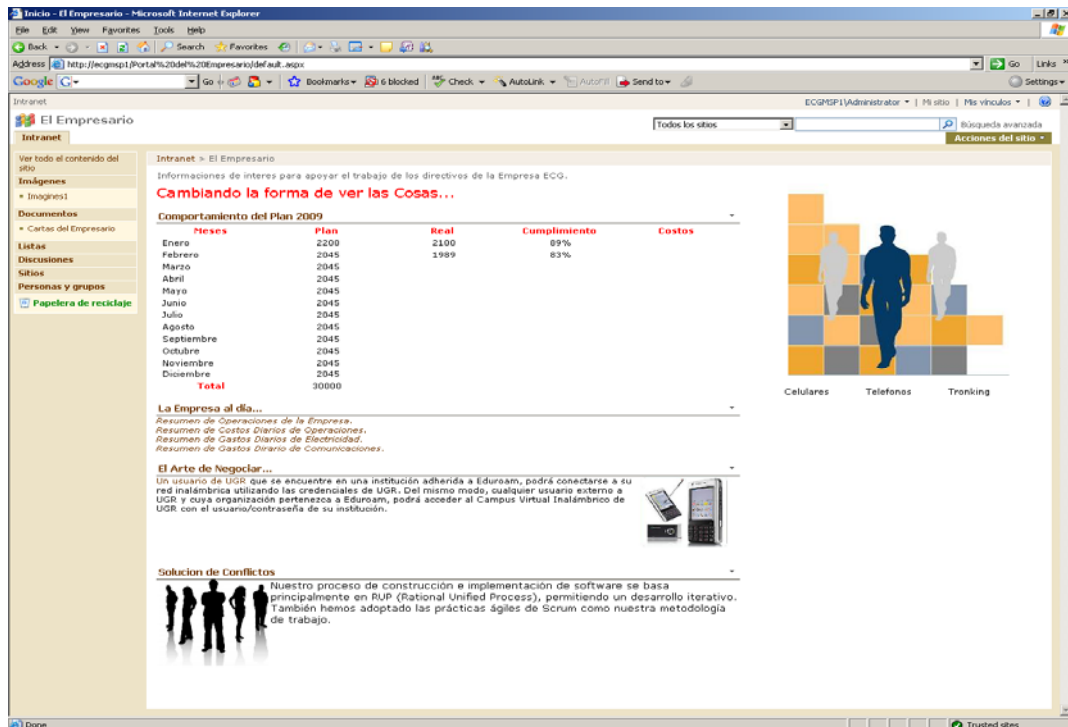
Inicio - El Empresario - Microsoft Internet Explorer

File Edit View Favorites Tools Help

Back Search Favorites

Address http://ecgmsp1/Portal%20del%20Empresario/default.aspx

Go Links

Google G- Go Bookmarks 6 blocked Check AutoLink AutoFill Send to Settings

Intranet

ECGMSP1\Administrator | Mi sitio | Mis vínculos |

El Empresario

Intranet

Todos los sitios

Búsqueda avanzada

Acciones del sitio

Ver todo el contenido del sitio

Imágenes

Imagines1

Documentos

Cartas del Empresario

Listas

Discusiones

Sitios

Personas y grupos

Papelera de reciclaje

Intranet > El Empresario

Informaciones de interes para apoyar el trabajo de los directivos de la Empresa ECG.

Cambiando la forma de ver las Cosas...

Comportamiento del Plan 2009

| Meses | Plan | Real | Cumplimiento | Costos |
|---|---|---|---|---|
| Enero | 2200 | 2100 | 89% | |
| Febrero | 2045 | 1989 | 83% | |
| Marzo | 2045 | | | |
| Abril | 2045 | | | |
| Mayo | 2045 | | | |
| Junio | 2045 | | | |
| Julio | 2045 | | | |
| Agosto | 2045 | | | |
| Septiembre | 2045 | | | |
| Octubre | 2045 | | | |
| Noviembre | 2045 | | | |
| Diciembre | 2045 | | | |
| Total | 30000 | | | |

Celulares Telefonos Tronking

La Empresa al día...

Resumen de Operaciones de la Empresa.
Resumen de Costos Diarios de Operaciones.
Resumen de Gastos Diarios de Electricidad.
Resumen de Gastos Dirario de Comunicaciones.

El Arte de Negociar...

Un usuario de UGR que se encuentre en una institución adherida a Eduroam, podrá conectarse a su red inalámbrica utilizando las credenciales de UGR. Del mismo modo, cualquier usuario externo a UGR y cuya organización pertenezca a Eduroam, podrá acceder al Campus Virtual Inalámbrico de UGR con el usuario/contraseña de su institución.

Solucion de Conflictos

Nuestro proceso de construcción e implementación de software se basa principalmente en RUP (Rational Unified Process), permitiendo un desarrollo iterativo. También hemos adoptado las prácticas ágiles de Scrum como nuestra metodología de trabajo.

Done

Trusted sites